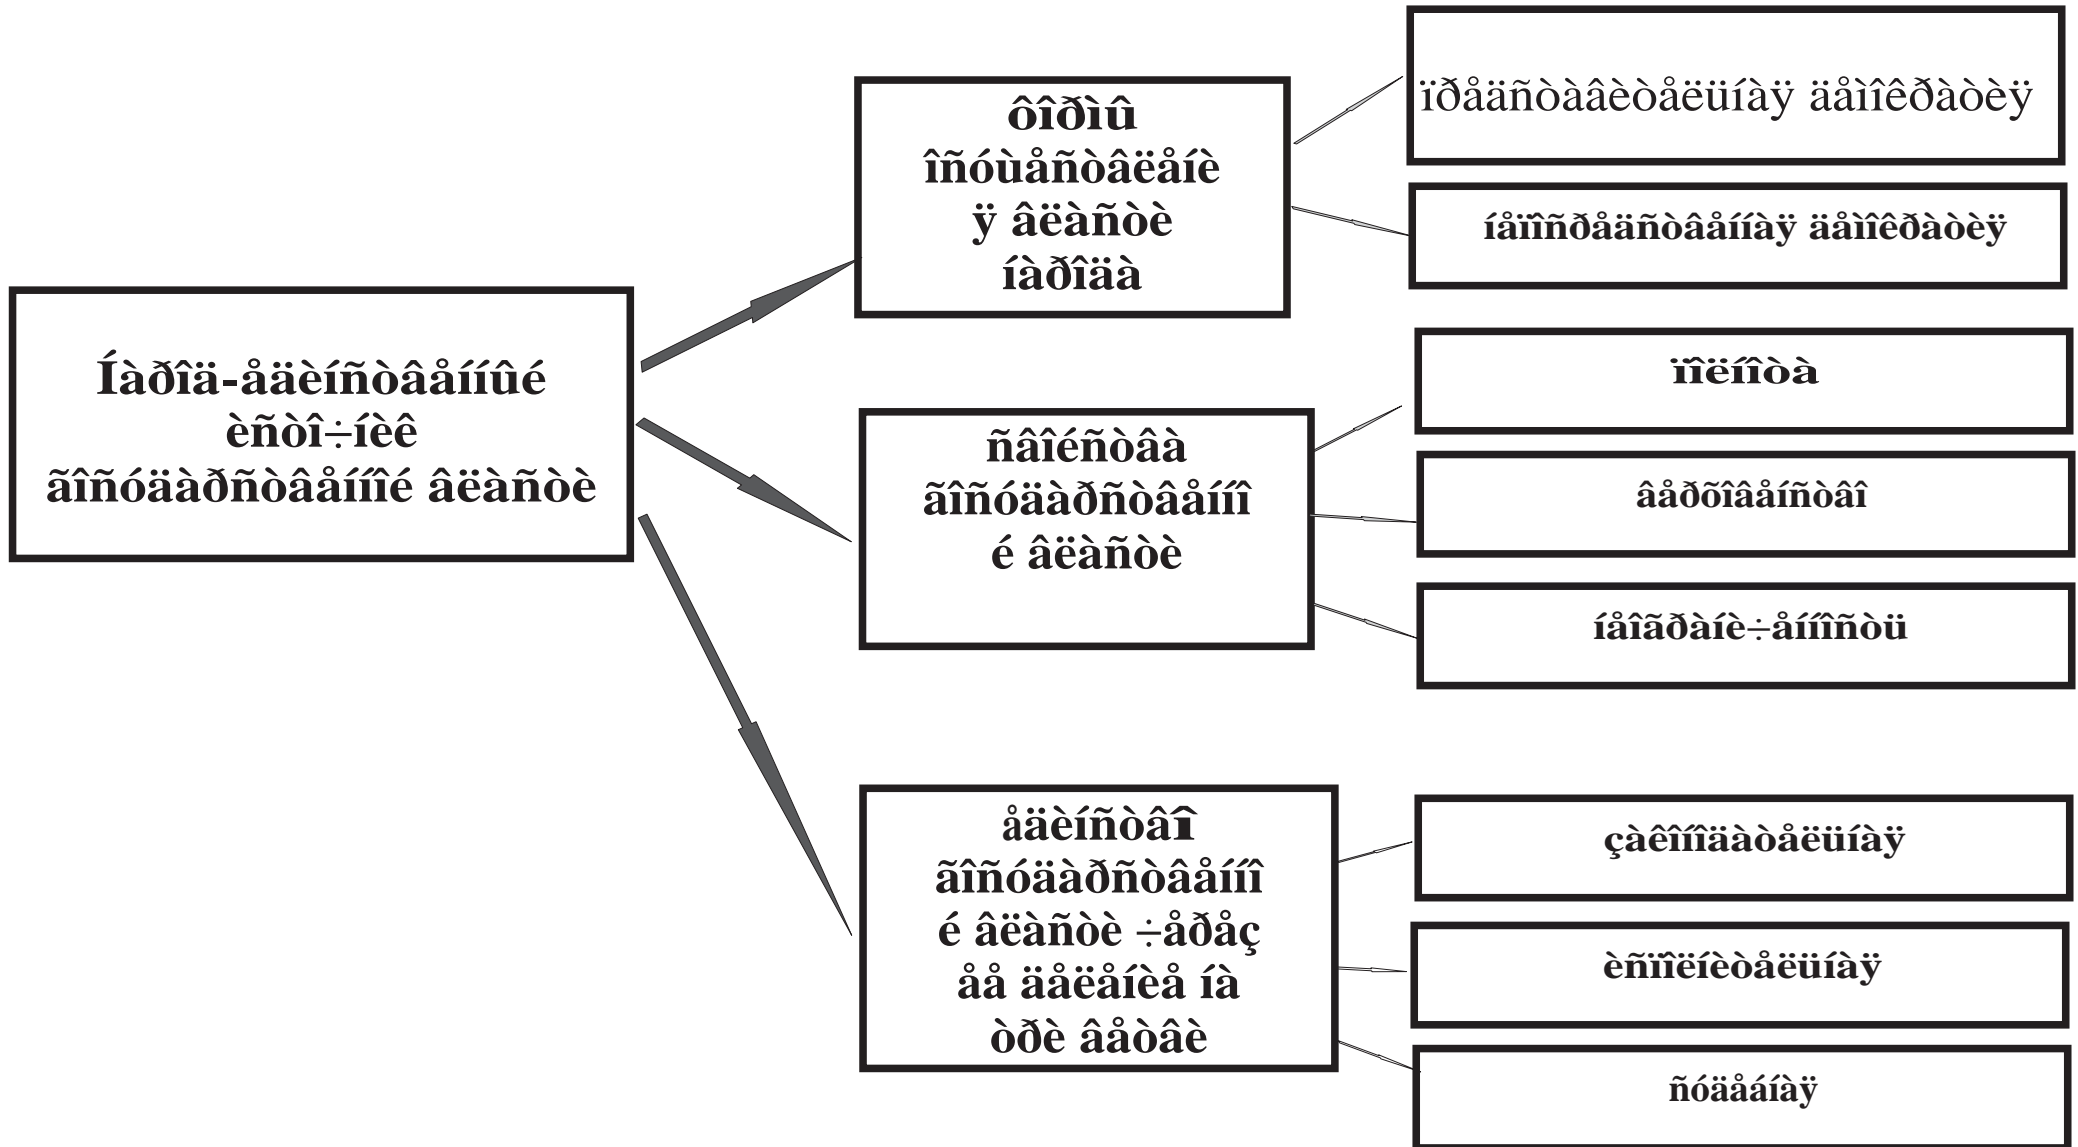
Íàðîä-åäèíñòâåííûé èñòî÷íèê ãîñóäàðñòâåííîé âëàñòè

ôîðìû îñóùåñòâëåíèÿ âëàñòè íàðîäà

ïðåäñòàâèòåëüíàÿ äåìîêðàòèÿ

íåïîñðåäñòâåííàÿ äåìîêðàòèÿ

ñâîéñòâà ãîñóäàðñòâåííîé âëàñòè

ïîëíîòà

âåðõîâåíñòâî

íåîãðàíè÷åííîñòü

åäèíñòâî ãîñóäàðñòâåííîé âëàñòè ÷åðåç åå äåëåíèå íà òðè âåòâè

çàêîíîäàòåëüíàÿ

èñïîëíèòåëüíàÿ

ñóäåáíàÿ